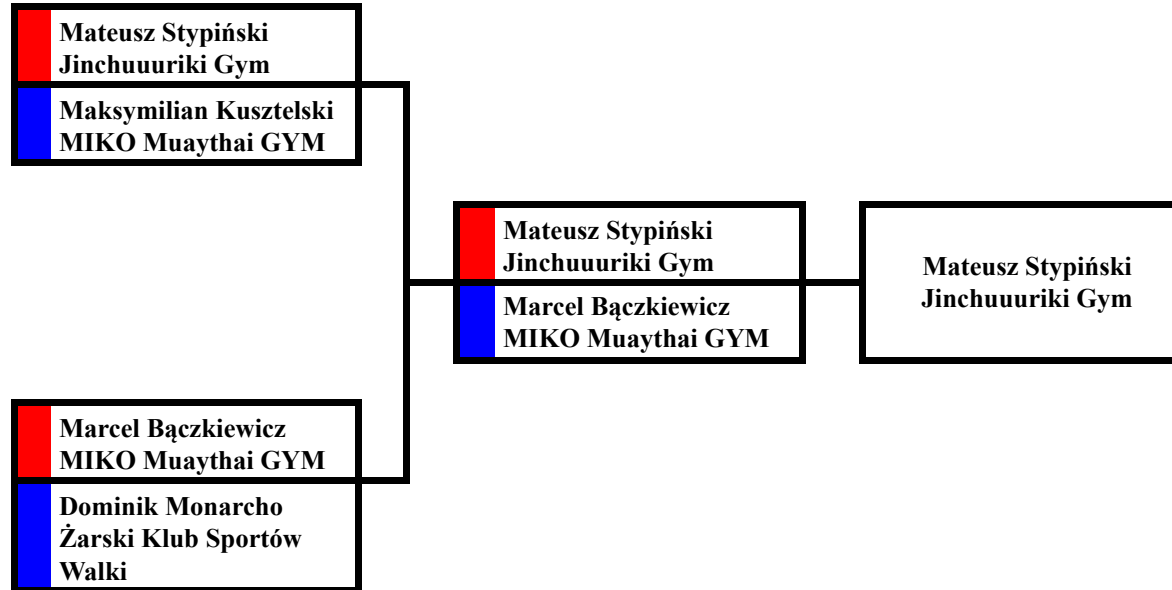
Mateusz Stypiński
Jinchuuuriki Gym

Maksymilian Kusztelski
MIKO Muaythai GYM

Mateusz Stypiński
Jinchuuuriki Gym

Marcel Bączkiewicz
MIKO Muaythai GYM

Mateusz Stypiński
Jinchuuuriki Gym

Marcel Bączkiewicz
MIKO Muaythai GYM

Dominik Monarcho
Żarski Klub Sportów Walki